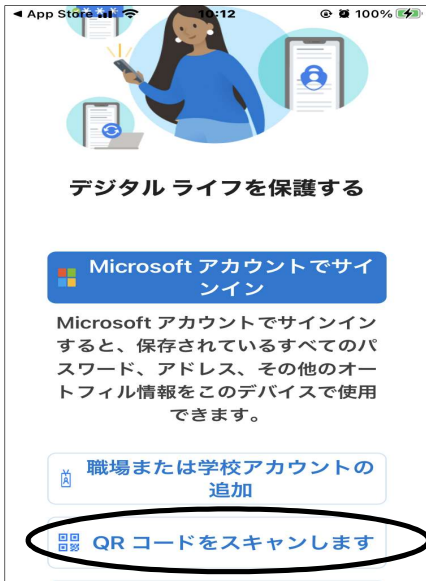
◀ App Store 10:12 100%

デジタル ライフを保護する

Microsoft アカウントでサインイン

Microsoft アカウントでサインインすると、保存されているすべてのパスワード、アドレス、その他のオートフィル情報をこのデバイスで使用できます。

職場または学校アカウントの追加

QR コードをスキャンします